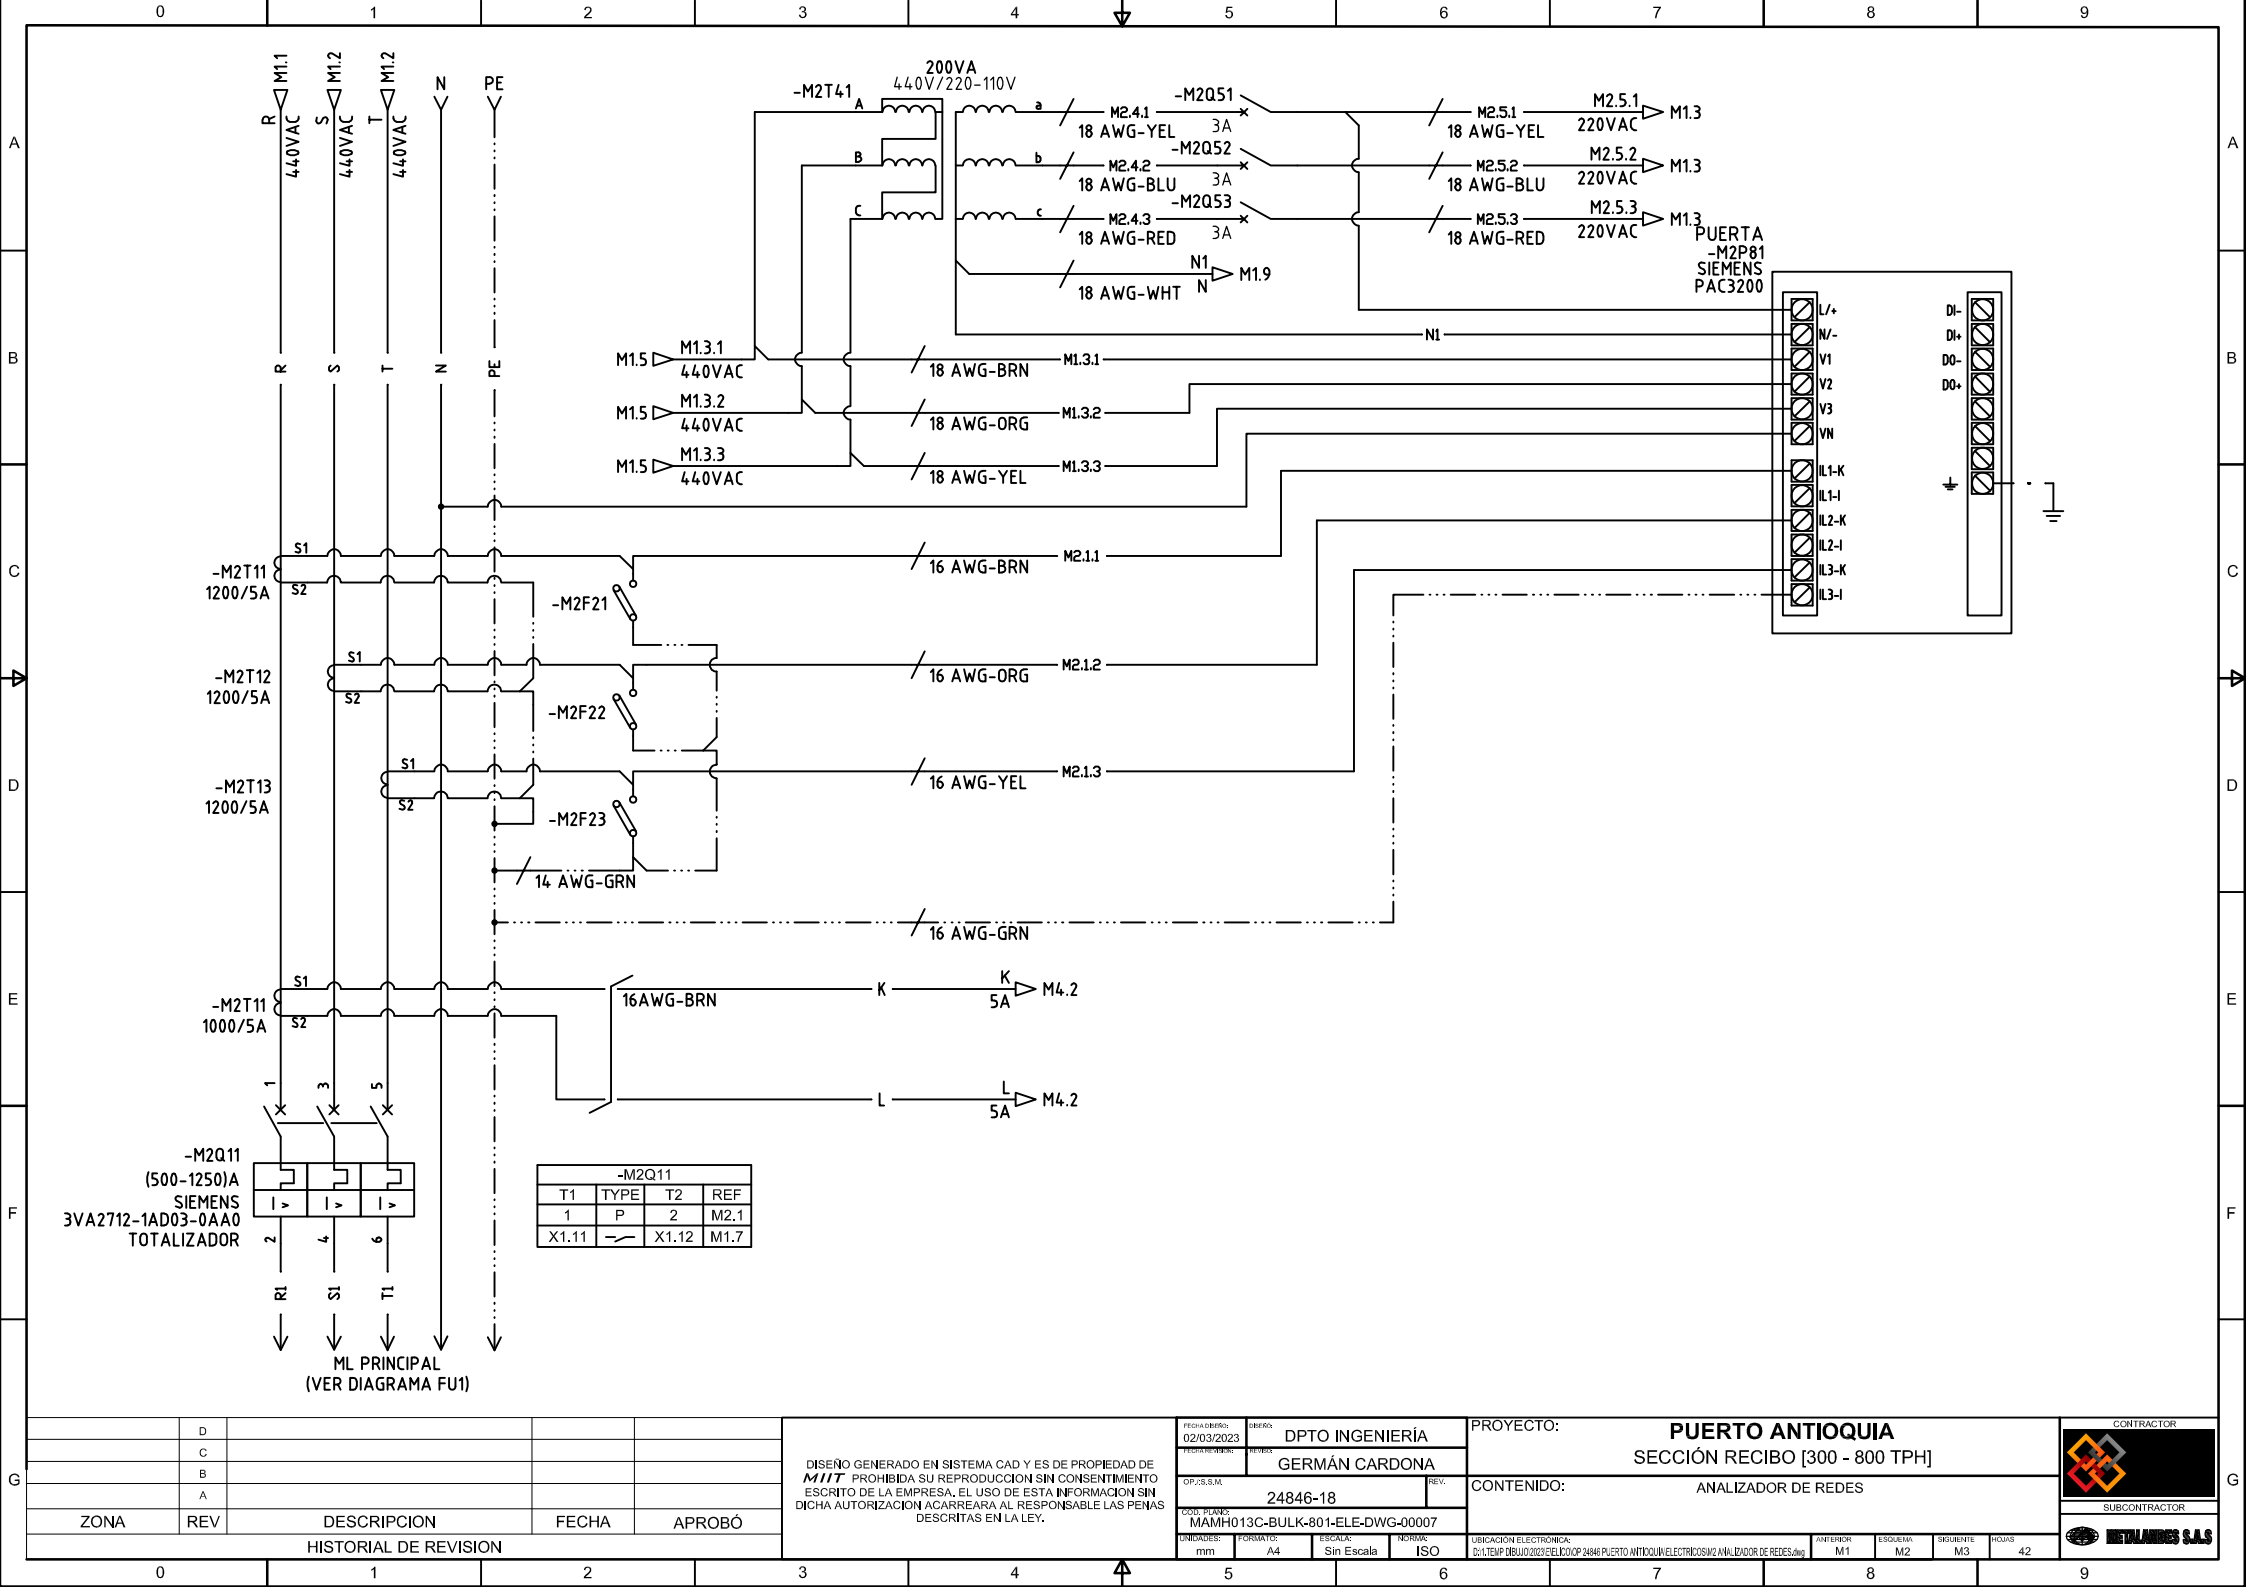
0 1 2 3 4 5 6 7 8 9

A B C D E F G

M1.1 M1.2 M1.2
R 440VAC S 440VAC T 440VAC N PE

-M2T41
200VA
440V/220-110V
A B C
a b c
-M2Q51 M2.4.1 18 AWG-YEL 3A
-M2Q52 M2.4.2 18 AWG-BLU 3A
-M2Q53 M2.4.3 18 AWG-RED 3A
18 AWG-WHT N1 N M1.9

M2.5.1 18 AWG-YEL M2.5.1 220VAC M1.3
M2.5.2 18 AWG-BLU M2.5.2 220VAC M1.3
M2.5.3 18 AWG-RED M2.5.3 220VAC M1.3

PUERTA
-M2P81
SIEMENS
PAC3200

L/+ N/- V1 V2 V3 VN IL1-K IL1-I IL2-K IL2-I IL3-K IL3-I
DI- DI+ DO- DO+

N1

R S T N PE

M1.5 M1.3.1 440VAC 18 AWG-BRN M1.3.1
M1.5 M1.3.2 440VAC 18 AWG-ORG M1.3.2
M1.5 M1.3.3 440VAC 18 AWG-YEL M1.3.3

-M2T11 1200/5A S1 S2
-M2F21
16 AWG-BRN M2.1.1
-M2T12 1200/5A S1 S2
-M2F22
16 AWG-ORG M2.1.2
-M2T13 1200/5A S1 S2
-M2F23
16 AWG-YEL M2.1.3
14 AWG-GRN
16 AWG-GRN

-M2T11 1000/5A S1 S2
16AWG-BRN
K K 5A M4.2
L L 5A M4.2

1 3 5
-M2Q11
(500-1250)A
SIEMENS
3VA2712-1AD03-0AA0
TOTALIZADOR
I > I > I >
2 4 6
R1 S1 T1
ML PRINCIPAL
(VER DIAGRAMA FU1)

| -M2Q11 | | | |
|---|---|---|---|
| T1 | TYPE | T2 | REF |
| 1 | P | 2 | M2.1 |
| X1.11 | | X1.12 | M1.7 |

| ZONA | REV | DESCRIPCION | FECHA | APROBÓ |
|---|---|---|---|---|
| | D | | | |
| | C | | | |
| | B | | | |
| | A | | | |

HISTORIAL DE REVISION

DISEÑO GENERADO EN SISTEMA CAD Y ES DE PROPIEDAD DE MIIT PROHIBIDA SU REPRODUCCION SIN CONSENTIMIENTO ESCRITO DE LA EMPRESA. EL USO DE ESTA INFORMACION SIN DICHA AUTORIZACION ACARREARA AL RESPONSABLE LAS PENAS DESCRITAS EN LA LEY.

FECHA DISEÑO: 02/03/2023 DISEÑO: DPTO INGENIERÍA
FECHA REVISIÓN: REVISÓ: GERMÁN CARDONA
OP./S.S.M. 24846-18 REV.
COD. PLANO: MAMH013C-BULK-801-ELE-DWG-00007
UNIDADES: mm FORMATO: A4 ESCALA: Sin Escala NORMA: ISO

PROYECTO: PUERTO ANTIOQUIA
SECCIÓN RECIBO [300 - 800 TPH]
CONTENIDO: ANALIZADOR DE REDES
UBICACIÓN ELECTRÓNICA: D:\1.TEMP DIBUJO\2023\ELECTRICOS\24846 PUERTO ANTIOQUIA\ELECTRICOS\M2 ANALIZADOR DE REDES.dwg
ANTERIOR M1 ESQUEMA M2 SIGUIENTE M3 HOJAS 42

CONTRACTOR
SUBCONTRACTOR
METALANDES S.A.S